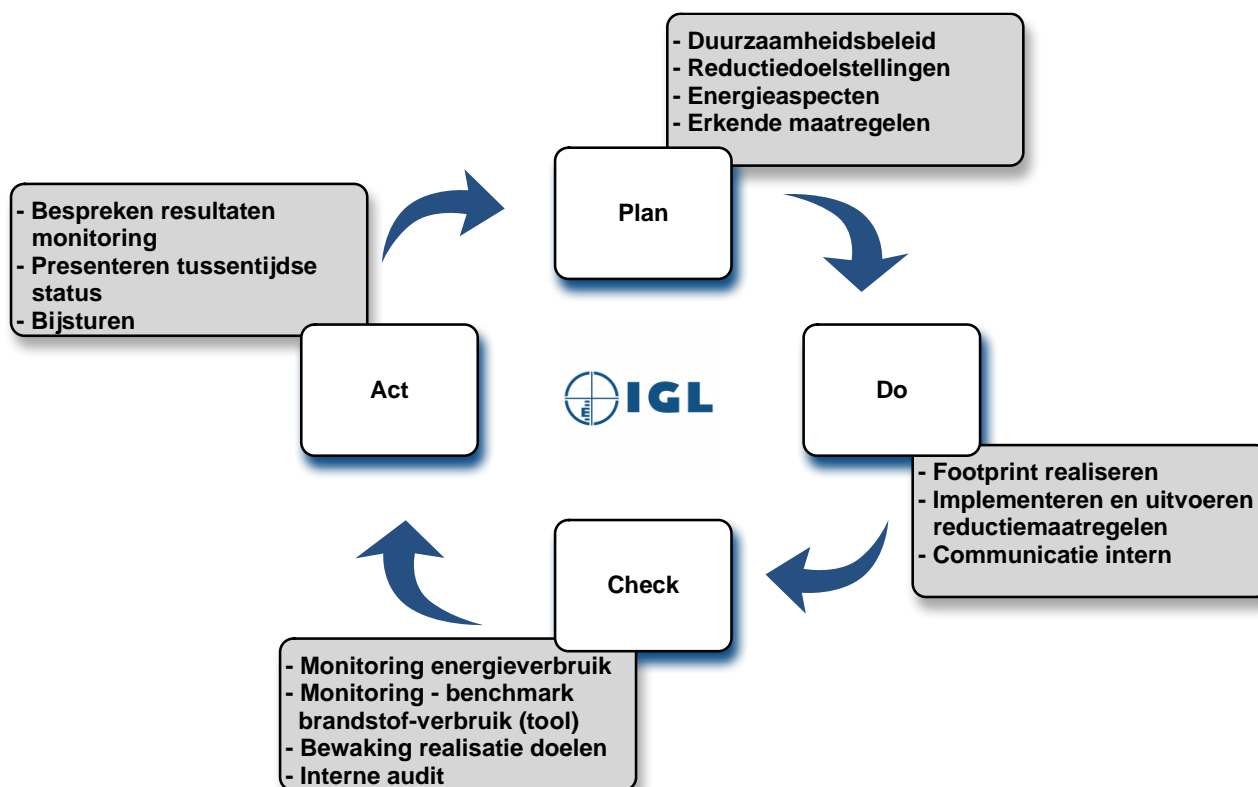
- Duurzaamheidsbeleid
- Reductiedoelstellingen
- Energieaspecten
- Erkende maatregelen

Plan

- Bespreken resultaten monitoring
- Presenteren tussentijdse status
- Bijsturen

Act

IGL

Do

- Footprint realiseren
- Implementeren en uitvoeren reductiemaatregelen
- Communicatie intern

Check

- Monitoring energieverbruik
- Monitoring - benchmark brandstof-verbruik (tool)
- Bewaking realisatie doelen
- Interne audit